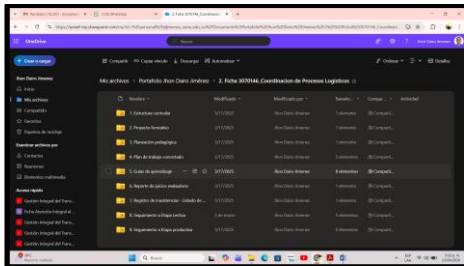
OneDrive

Crear o cargar

Jhon Dairo Jiménez

Inicio

Mis archivos

Compartido

Favoritos

Papelera de reciclaje

Examinar archivos por

Contactos

Reuniones

Elementos multimedia

Accesos rápidos

Compartir Copiar vínculo Descargar Automatizar

Ordenar Detalles

Mis archivos > Portafolio Jhon Dairo Jiménez > 2. Ficha 3070146_Coordinacion de Procesos Logisticos

| Nombre | Modificado | Modificado por | Tamaño | Compartir | Actividad |
|---|---|---|---|---|---|
| 1. Estructura curricular | 3/11/2023 | Jhon Dairo Jiménez | 1 elemento | Compartido | |
| 2. Proyecto formativo | 3/11/2023 | Jhon Dairo Jiménez | 1 elemento | Compartido | |
| 3. Planeación pedagógica | 3/11/2023 | Jhon Dairo Jiménez | 1 elemento | Compartido | |
| 4. Plan de trabajo concertado | 3/11/2023 | Jhon Dairo Jiménez | 1 elemento | Compartido | |
| 5. Guías de aprendizaje | 3/11/2023 | Jhon Dairo Jiménez | 8 elementos | Compartido | |
| 6. Reporte de juicios evaluativos | 3/11/2023 | Jhon Dairo Jiménez | 1 elemento | Compartido | |
| 7. Registro de novedades - Listado de... | 3/11/2023 | Jhon Dairo Jiménez | 1 elemento | Compartido | |
| 8. Seguimiento a Etapa Lectiva | 3/11/2023 | Jhon Dairo Jiménez | 1 elemento | Compartido | |
| 9. Seguimiento a Etapa productiva | 3/11/2023 | Jhon Dairo Jiménez | 1 elemento | Compartido | |

Buscar